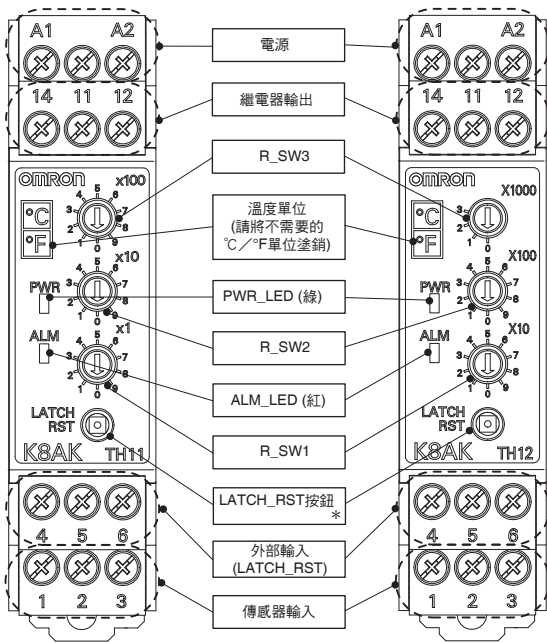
A1 A2
14 11 12
OMRON
x100
°C
°F
x10
PWR
ALM
x1
LATCH RST
K8AK TH11
4 5 6
1 2 3

電源
繼電器輸出
R_SW3
溫度單位 (請將不需要的 ℃／°F單位塗銷)
PWR_LED (綠)
R_SW2
ALM_LED (紅)
R_SW1
LATCH_RST按鈕 *
外部輸入 (LATCH_RST)
傳感器輸入

A1 A2
14 11 12
OMRON
X1000
°C
°F
X100
PWR
ALM
X10
LATCH RST
K8AK TH12
4 5 6
1 2 3